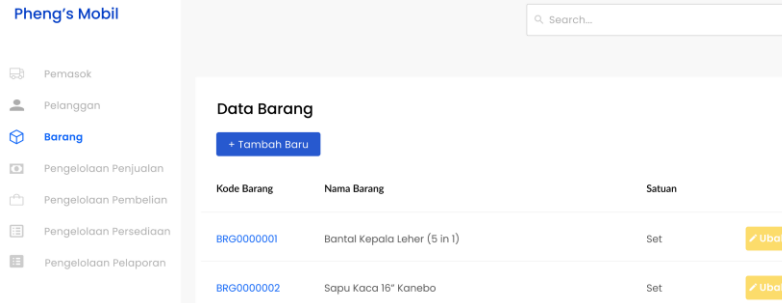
Pheng's Mobil

Search...

Pemasok
Pelanggan
Barang
Pengelolaan Penjualan
Pengelolaan Pembelian
Pengelolaan Persediaan
Pengelolaan Pelaporan

Data Barang

+ Tambah Baru

| Kode Barang | Nama Barang | Satuan | |
|---|---|---|---|
| BRG0000001 | Bantal Kepala Leher (5 in 1) | Set | Uba |
| BRG0000002 | Sapu Kaca 16" Kanebo | Set | Uba |